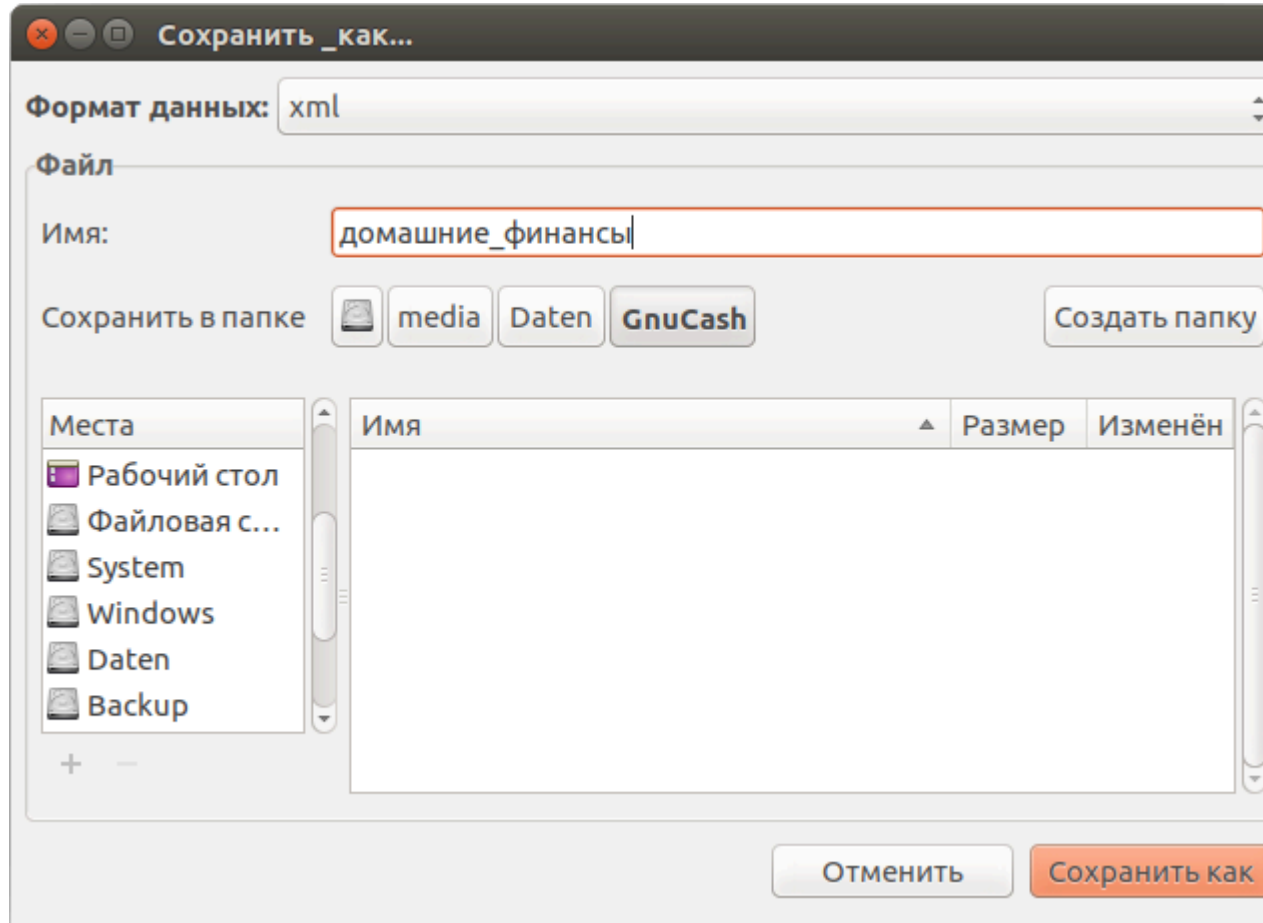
Сохранить _как...

Формат данных: xml

Файл

Имя: домашние_финансы

Сохранить в папке media Daten GnuCash Создать папку

| Места |
|---|
| Рабочий стол |
| Файловая с... |
| System |
| Windows |
| Daten |
| Backup |

+ −

| Имя | Размер | Изменён |
|---|---|---|

Отменить Сохранить как